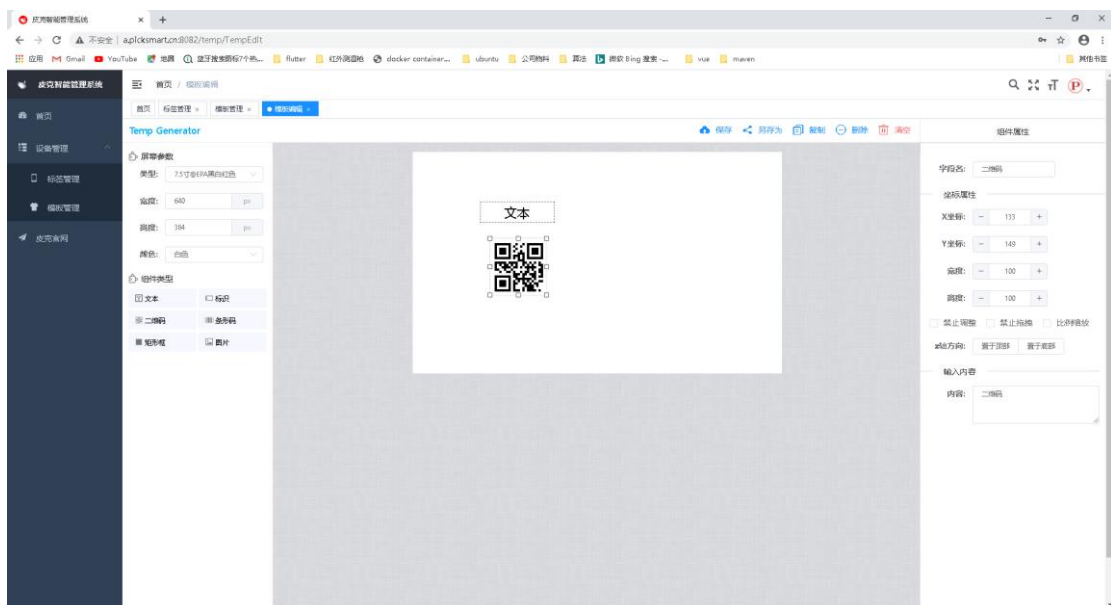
皮克智能管理系统 × +

← → C ▲ 不安全 | a.picksmart.cn:8082/temp/TempEdit

应用 Gmail YouTube 地图 蓝牙搜索 flutter 红外测温 docker container... ubuntu 公司资料 算法 搜狗 Bing 搜索 - ... vue maven 其他书签

皮克智能管理系统

首页

设备管理

标签管理

模板管理

皮克官网

首页 / 模板编辑

首页 标签管理 × 模板管理 × ● 模板编辑 ×

Temp Generator

保存 另存为 复制 删除 清空

组件属性

屏幕参数

类型: 7.5寸6色黑白红色

宽度: 640 px

高度: 384 px

颜色: 白色

组件类型

文本 标识

二维码 条形码

矩形框 图片

文本

字段名: 二维码

坐标属性

X坐标: − 133 +

Y坐标: − 149 +

宽度: − 100 +

高度: − 100 +

禁止调整 禁止拖拽 比例缩放

z轴方向: 置于顶部 置于底部

输入内容

内容: 二维码